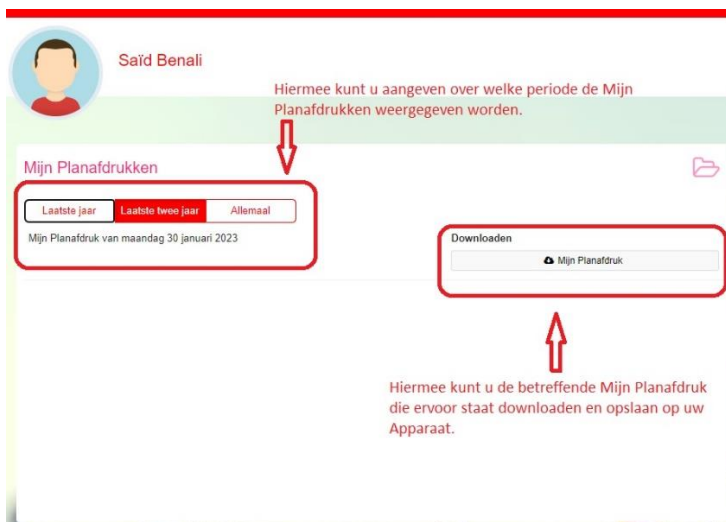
Saïd Benali

Hiermee kunt u aangeven over welke periode de Mijn Planafdrukken weergegeven worden.

Mijn Planafdrukken

Laatste jaar | Laatste twee jaar | Allemaal

Mijn Planafdruk van maandag 30 januari 2023

Downloaden

Mijn Planafdruk

Hiermee kunt u de betreffende Mijn Planafdruk die ervoor staat downloaden en opslaan op uw Apparaat.